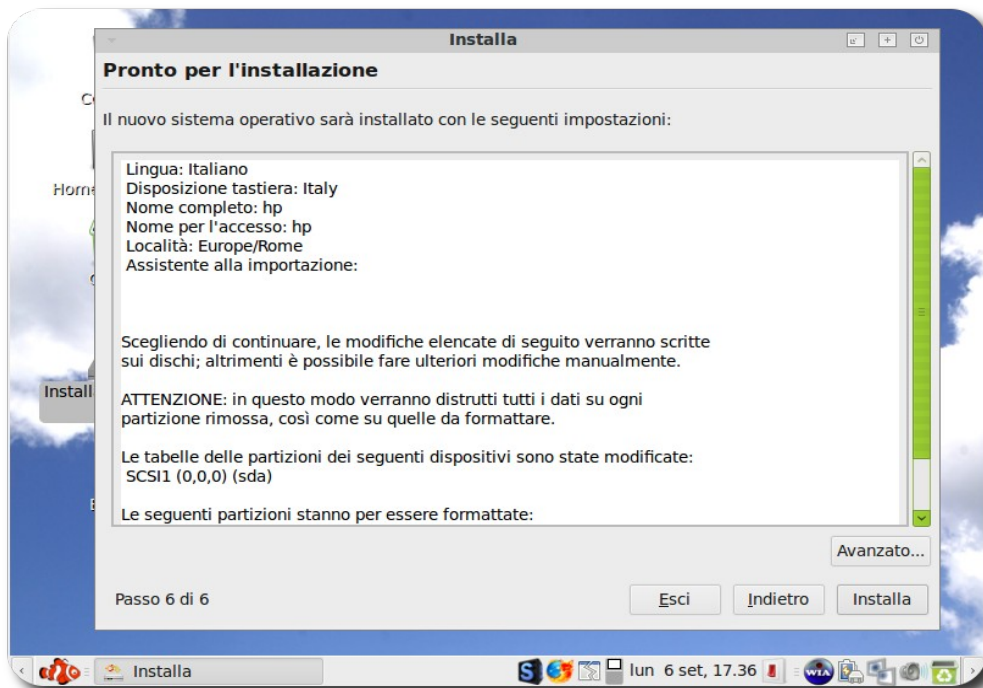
Installa

Pronto per l'installazione

Il nuovo sistema operativo sarà installato con le seguenti impostazioni:

Lingua: Italiano
Disposizione tastiera: Italy
Nome completo: hp
Nome per l'accesso: hp
Località: Europe/Rome
Assistente alla importazione:

Scegliendo di continuare, le modifiche elencate di seguito verranno scritte sui dischi; altrimenti è possibile fare ulteriori modifiche manualmente.

ATTENZIONE: in questo modo verranno distrutti tutti i dati su ogni partizione rimossa, così come su quelle da formattare.

Le tabelle delle partizioni dei seguenti dispositivi sono state modificate:
SCSI1 (0,0,0) (sda)

Le seguenti partizioni stanno per essere formattate:

Avanzato...

Passo 6 di 6

Esci

Indietro

Installa

Home

Install

Installa

lun 6 set, 17.36